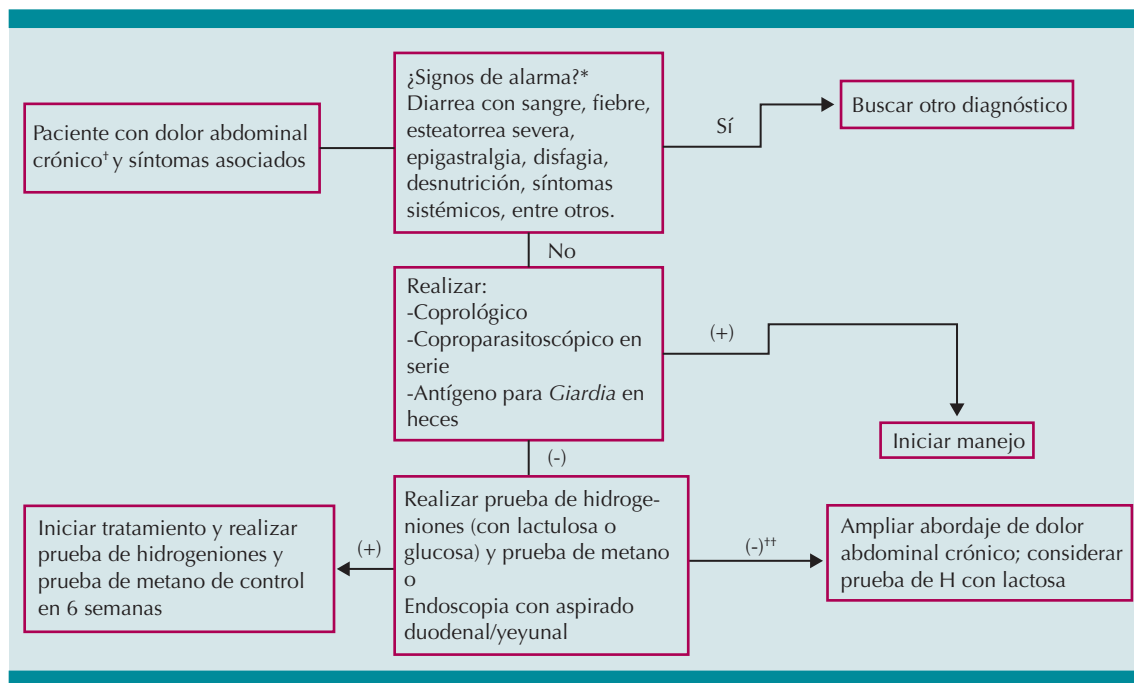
Paciente con dolor abdominal crónico† y síntomas asociados

¿Signos de alarma?*
Diarrea con sangre, fiebre, esteatorrea severa, epigastralgia, disfagia, desnutrición, síntomas sistémicos, entre otros.

Sí

Buscar otro diagnóstico

No

Realizar:
-Coprológico
-Coproparasitoscópico en serie
-Antígeno para *Giardia* en heces

(+)

Iniciar manejo

(-)

Realizar prueba de hidrogeniones (con lactulosa o glucosa) y prueba de metano
o
Endoscopia con aspirado duodenal/yeyunal

(+)

Iniciar tratamiento y realizar prueba de hidrogeniones y prueba de metano de control en 6 semanas

(-)††

Ampliar abordaje de dolor abdominal crónico; considerar prueba de H con lactosa